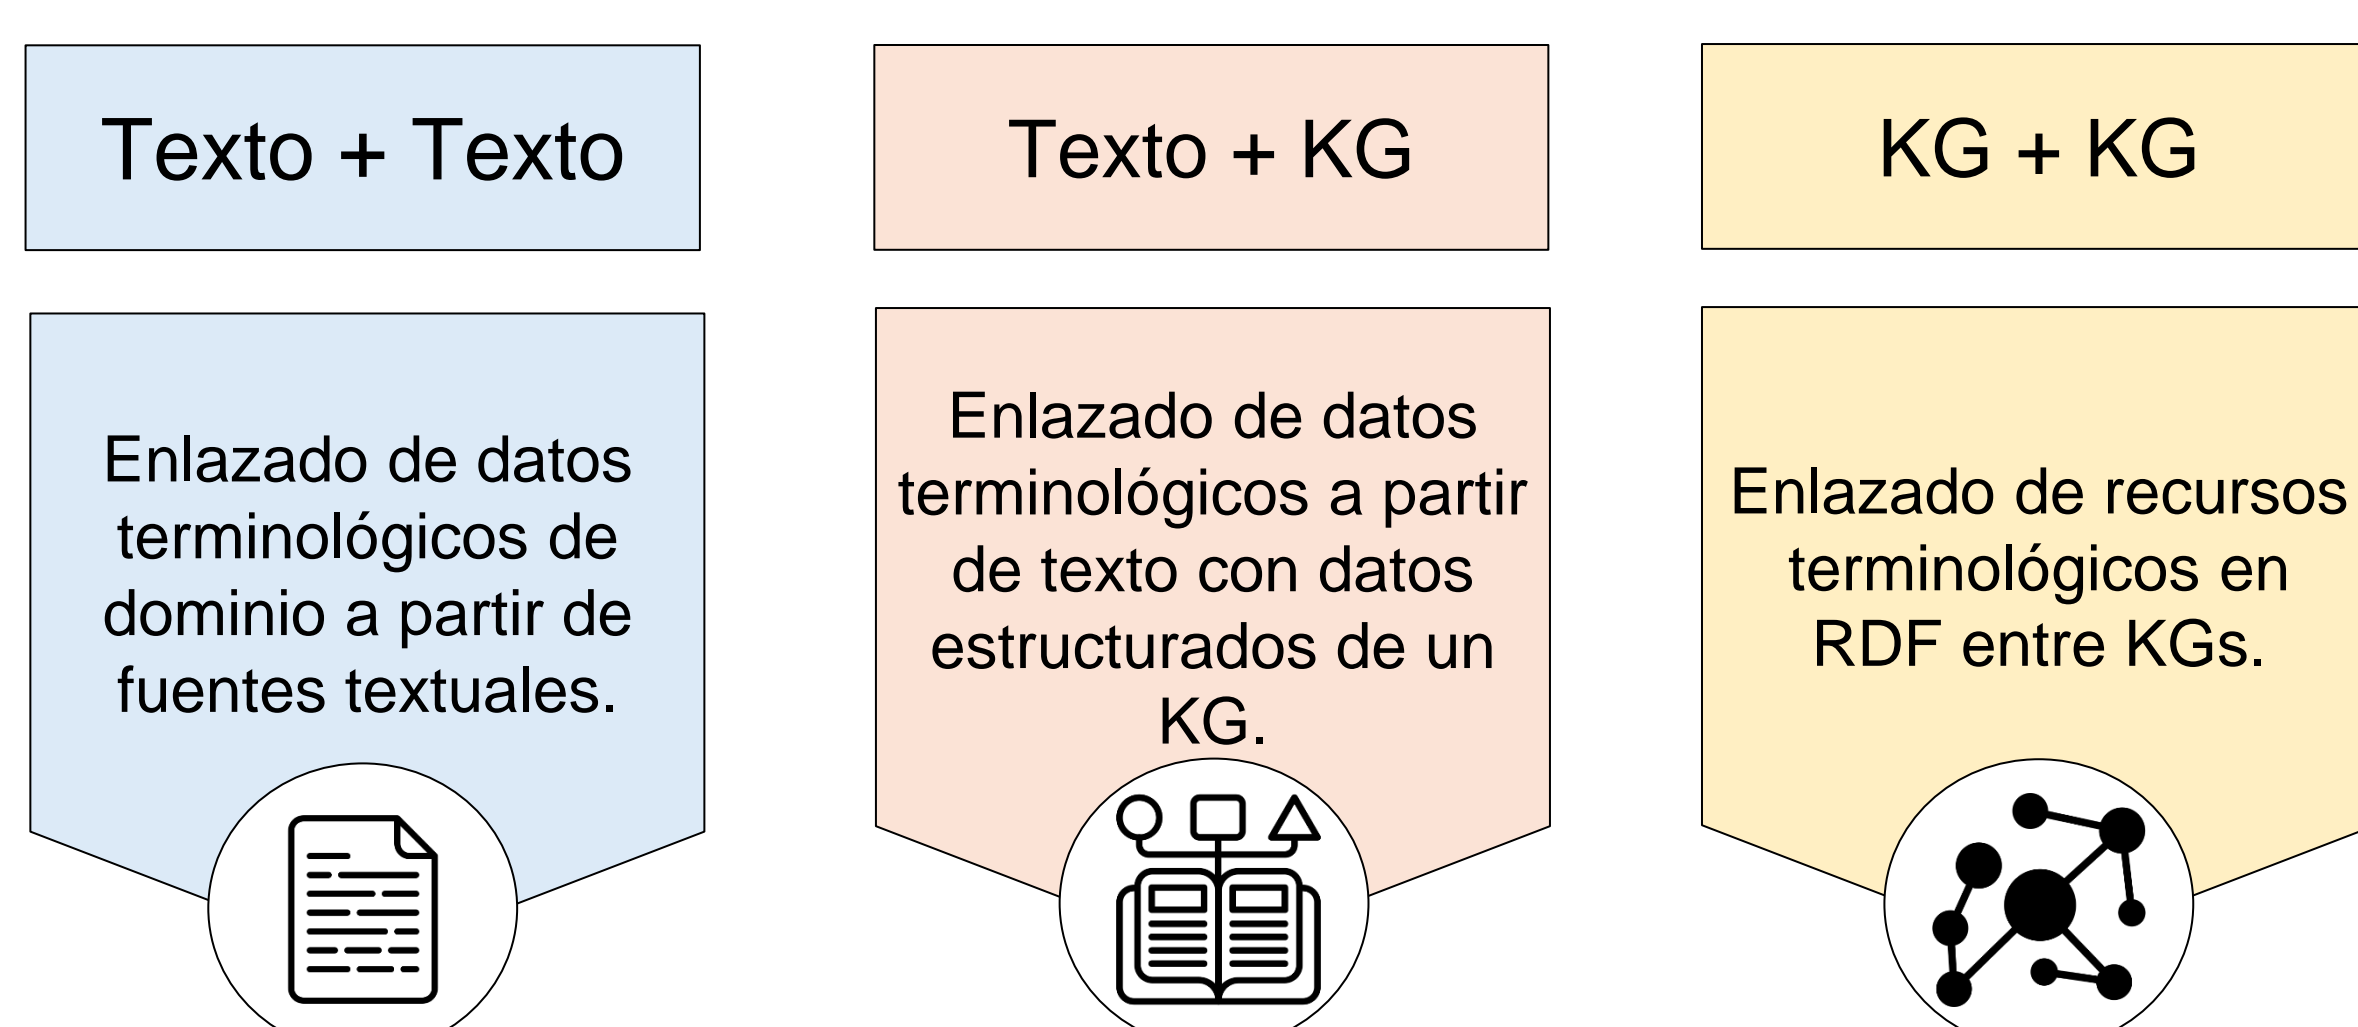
Texto + Texto

Enlazado de datos terminológicos de dominio a partir de fuentes textuales.

Texto + KG

Enlazado de datos terminológicos a partir de texto con datos estructurados de un KG.

KG + KG

Enlazado de recursos terminológicos en RDF entre KGs.